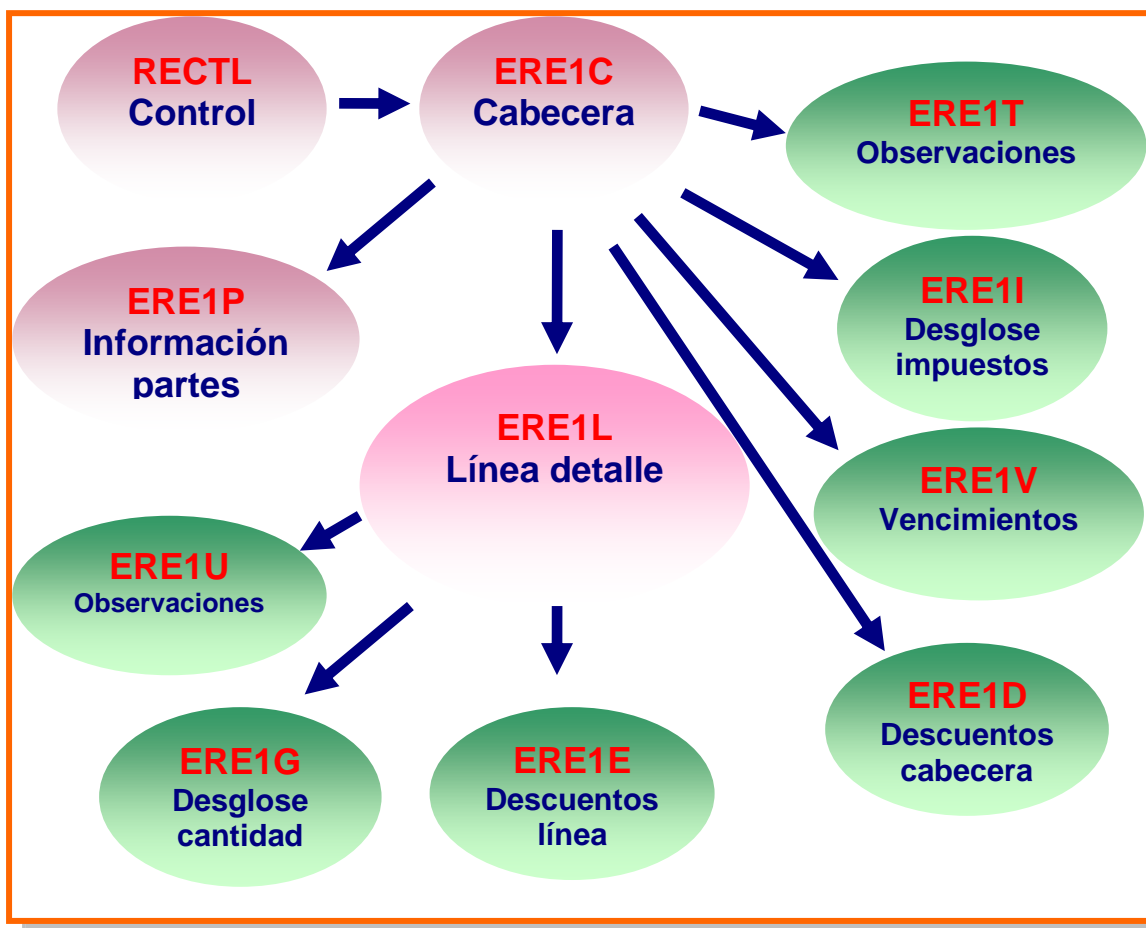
RECTL
Control

ERE1C
Cabecera

ERE1T
Observaciones

ERE1P
Información partes

ERE1I
Desglose impuestos

ERE1L
Línea detalle

ERE1V
Vencimientos

ERE1U
Observaciones

ERE1D
Descuentos cabecera

ERE1G
Desglose cantidad

ERE1E
Descuentos línea